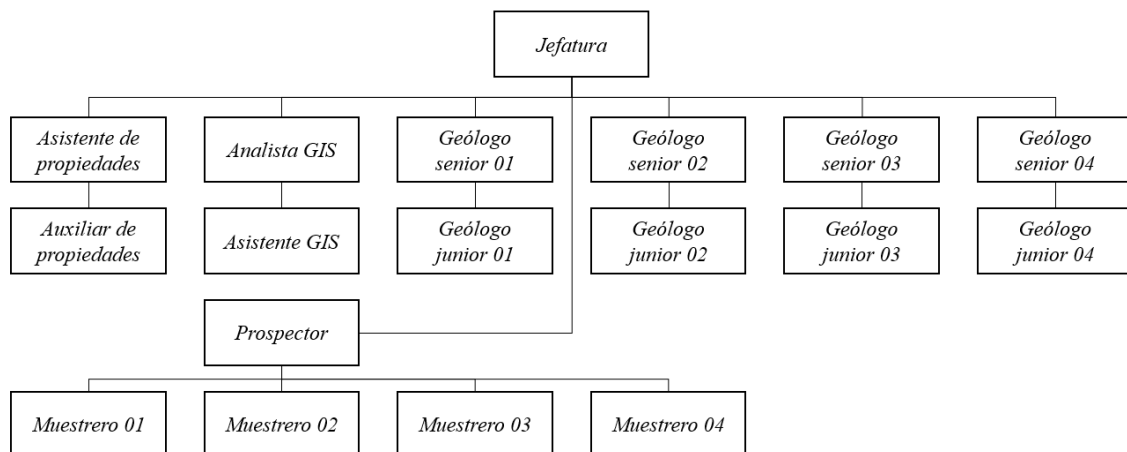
Jefatura

Asistente de propiedades

Auxiliar de propiedades

Analista GIS

Asistente GIS

Geólogo senior 01

Geólogo junior 01

Geólogo senior 02

Geólogo junior 02

Geólogo senior 03

Geólogo junior 03

Geólogo senior 04

Geólogo junior 04

Prospector

Muestrero 01

Muestrero 02

Muestrero 03

Muestrero 04